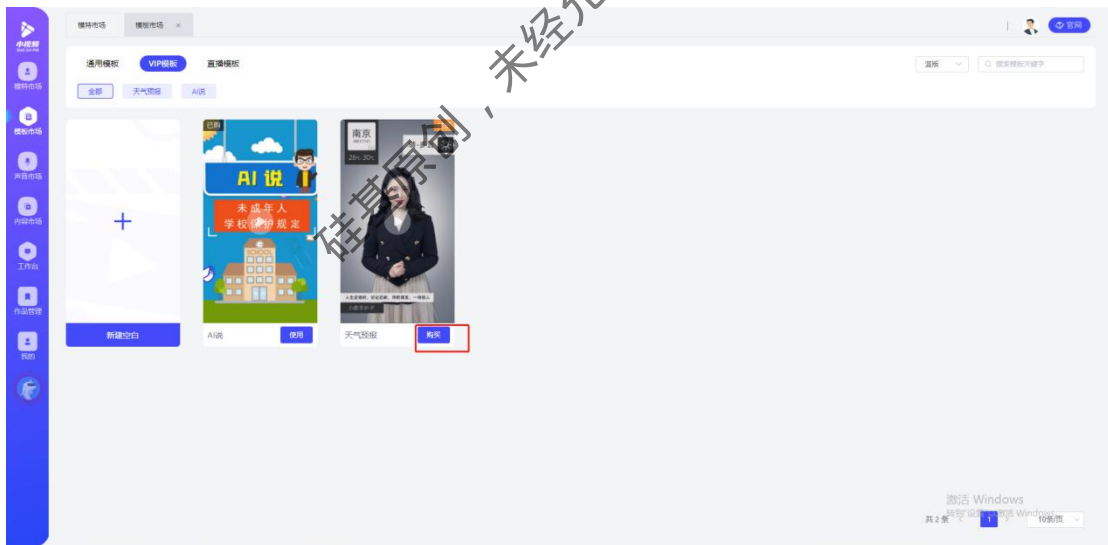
小视智
模特市场
模板市场
声音市场
内容市场
工作台
作品管理
我的

模特市场 模板市场 ×

官网

通用模板 VIP模板 直播模板
全部 天气预报 AI说

竖版 搜索模板关键字

硅基原创，未经允

+
新建空白

已购
AI 说
未成年人
学校保护规定
SCHOOL
AI说 使用

南京
25℃-30℃
天气预报 购买

激活 Windows
转到"设置"以激活 Windows。
共 2 条 < 1 > 10条/页